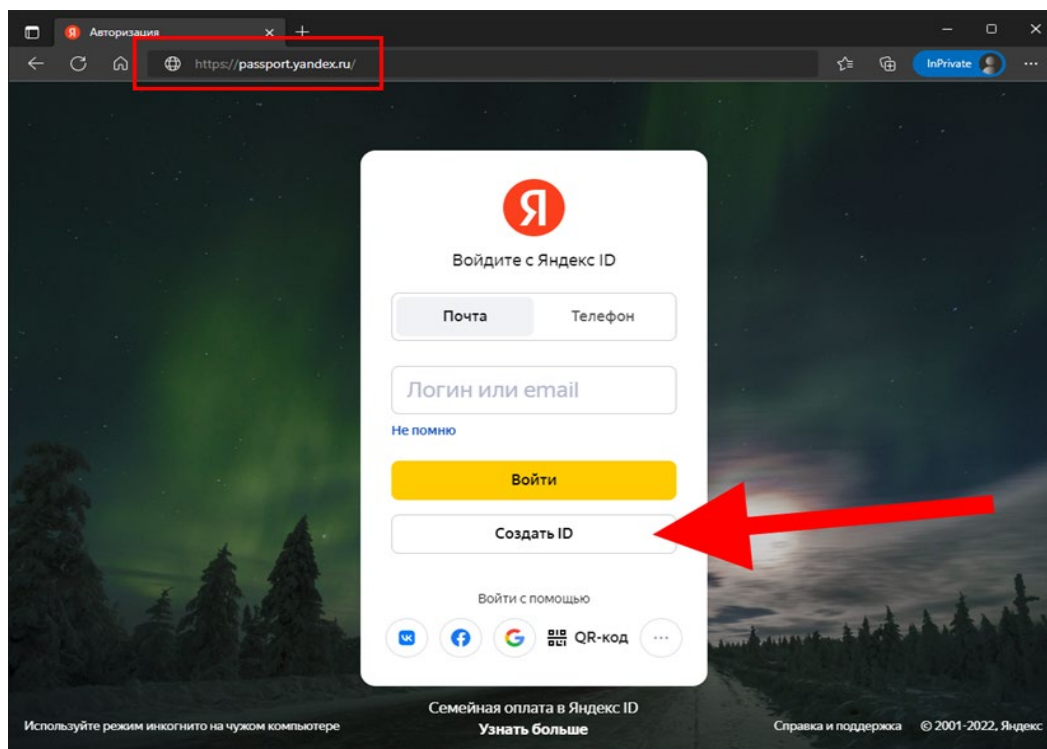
Я Авторизация × +

https://passport.yandex.ru/

InPrivate

Я

Войдите с Яндекс ID

Почта | Телефон

Логин или email

Не помню

Войти

Создать ID

Войти с помощью

QR-код

Используйте режим инкогнито на чужом компьютере

Семейная оплата в Яндекс ID
Узнать больше

Справка и поддержка © 2001-2022, Яндекс